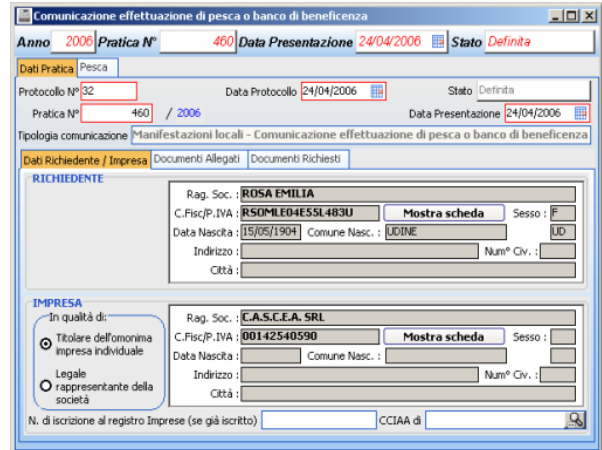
Comunicazione effettuazione di pesca o banco di beneficenza

Anno 2006 Pratica N° 460 Data Presentazione 24/04/2006 Stato Definita

Dati Pratica | Pesca

Protocollo N° 32 | Data Protocollo 24/04/2006 | Stato Definita

Pratica N° 460 / 2006 | Data Presentazione 24/04/2006

Tipologia comunicazione Manifestazioni locali - Comunicazione effettuazione di pesca o banco di beneficenza

Dati Richiedente / Impresa | Documenti Allegati | Documenti Richiesti

RICHIEDENTE

Rag. Soc. : ROSA EMILIA

C.Fisc/P.IVA : RSOMLE04E55L483U | Mostra scheda | Sesso : F

Data Nascita : 15/05/1904 | Comune Nasc. : UDINE | UD

Indirizzo : | Num° Civ. :

Città :

IMPRESA

In qualità di:

Titolare dell'omonima impresa individuale

Legale rappresentante della società

Rag. Soc. : C.A.S.C.E.A. SRL

C.Fisc/P.IVA : 00142540590 | Mostra scheda | Sesso :

Data Nascita : | Comune Nasc. :

Indirizzo : | Num° Civ. :

Città :

N. di iscrizione al registro Imprese (se già iscritto) | CCIAA di